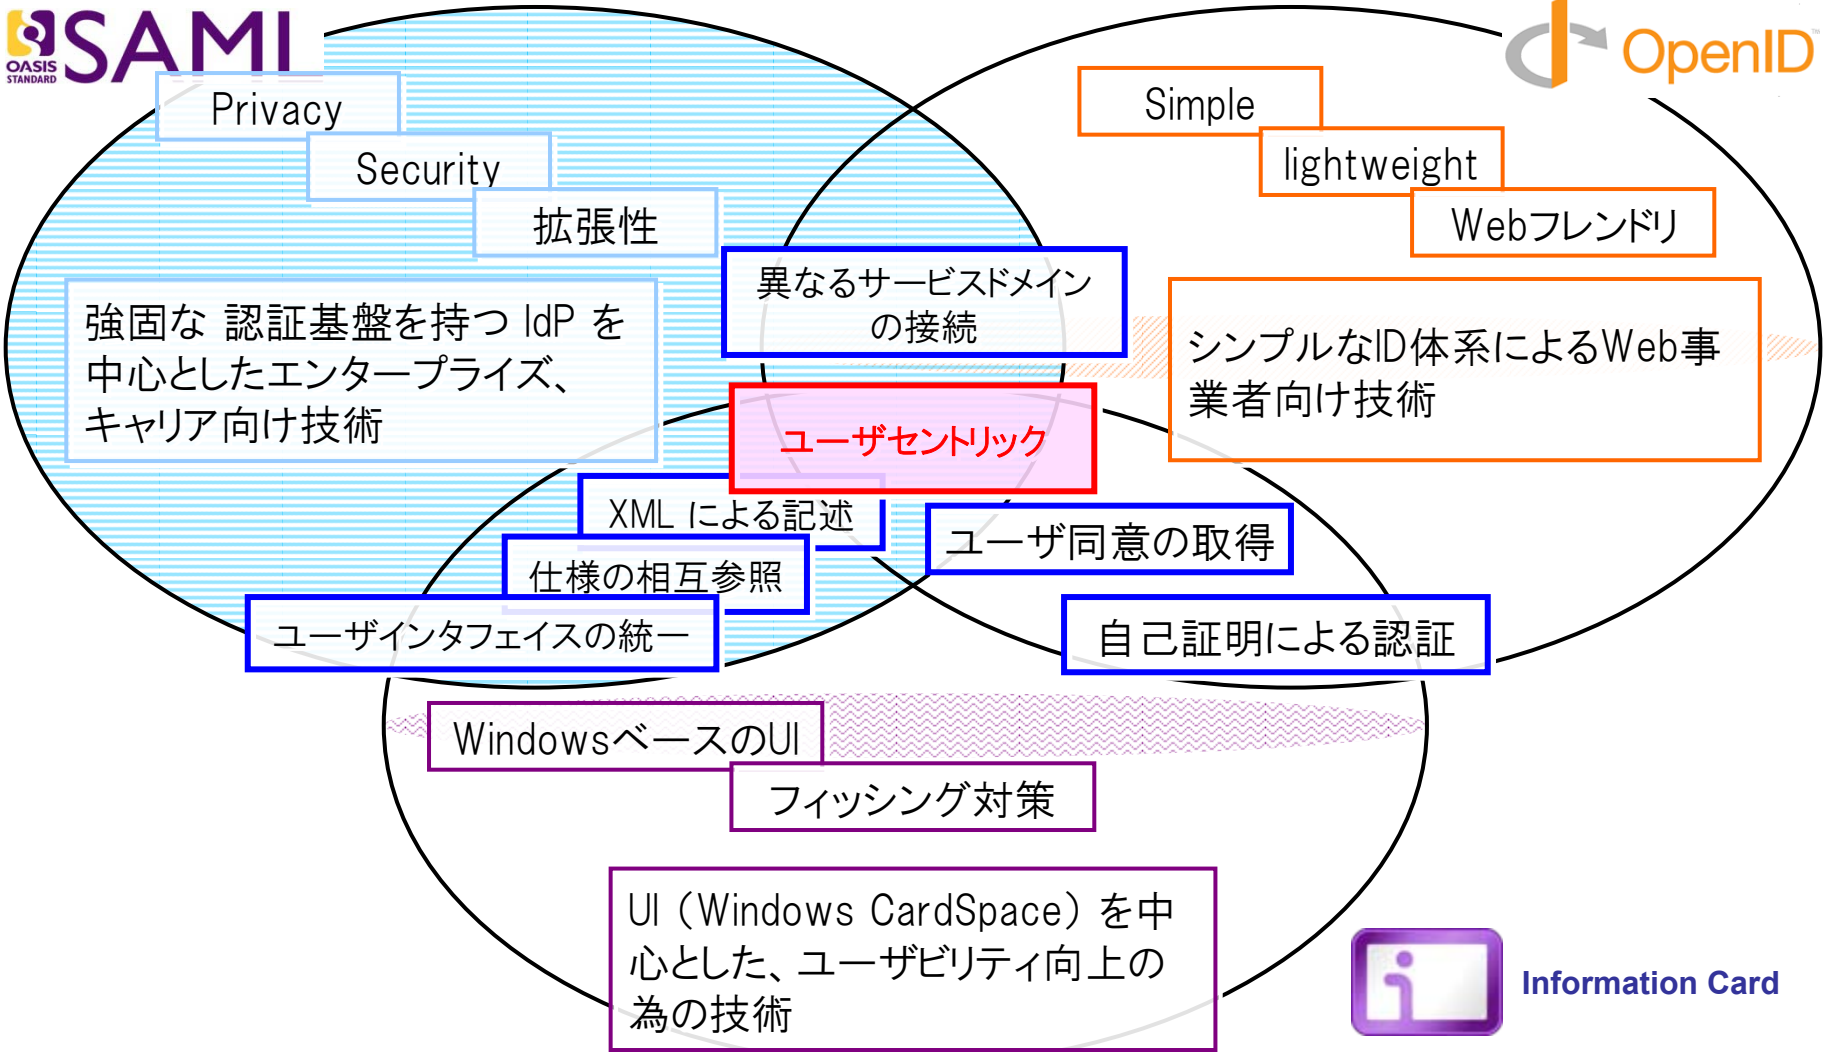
OASIS STANDARD SAML

OpenID

Privacy

Security

拡張性

強固な 認証基盤を持つ IdP を中心としたエンタープライズ、キャリア向け技術

Simple

lightweight

Webフレンドリ

シンプルなID体系によるWeb事業者向け技術

異なるサービスドメインの接続

ユーザセントリック

XML による記述

仕様の相互参照

ユーザインタフェイスの統一

ユーザ同意の取得

自己証明による認証

WindowsベースのUI

フィッシング対策

UI（Windows CardSpace）を中心とした、ユーザビリティ向上の為の技術

Information Card